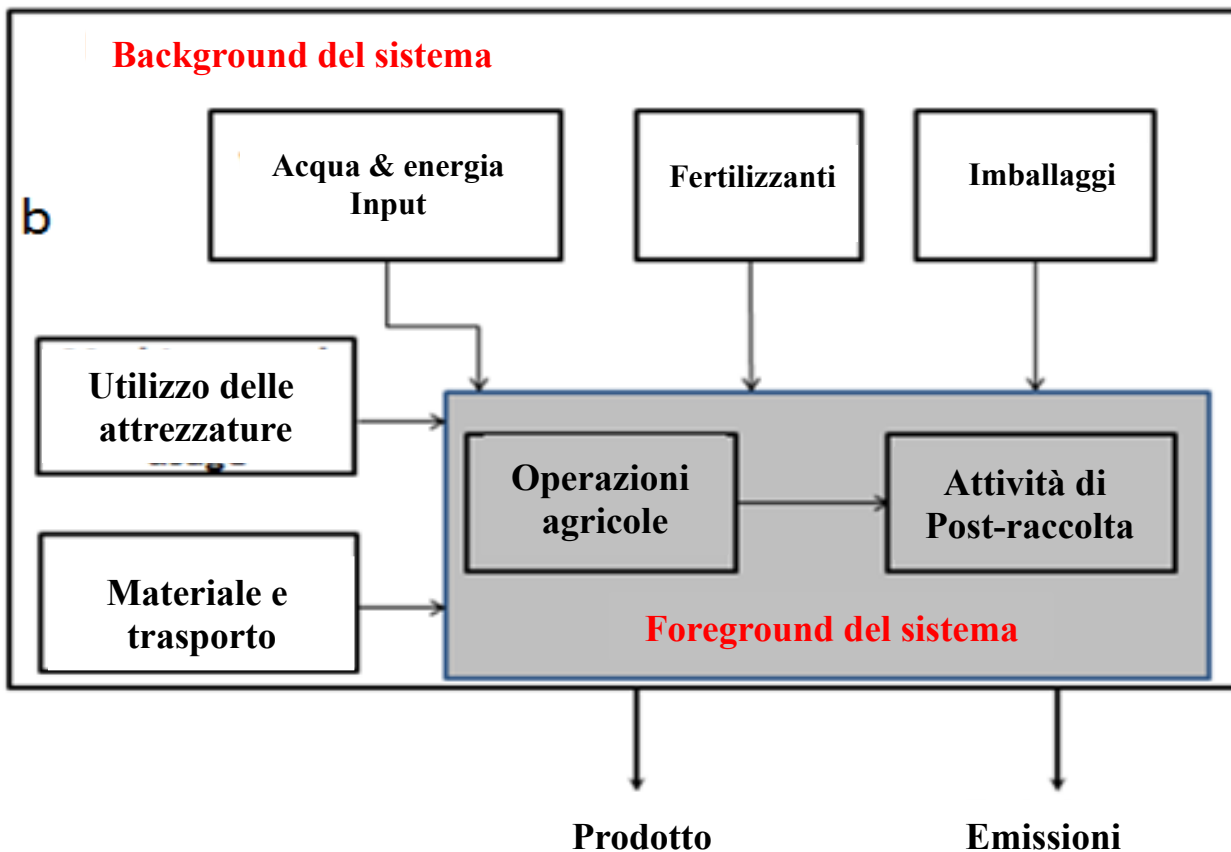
Background del sistema

b

Acqua & energia Input

Fertilizzanti

Imballaggi

Utilizzo delle attrezzature

Materiale e trasporto

Operazioni agricole

Attività di Post-raccolta

Foreground del sistema

Prodotto

Emissioni